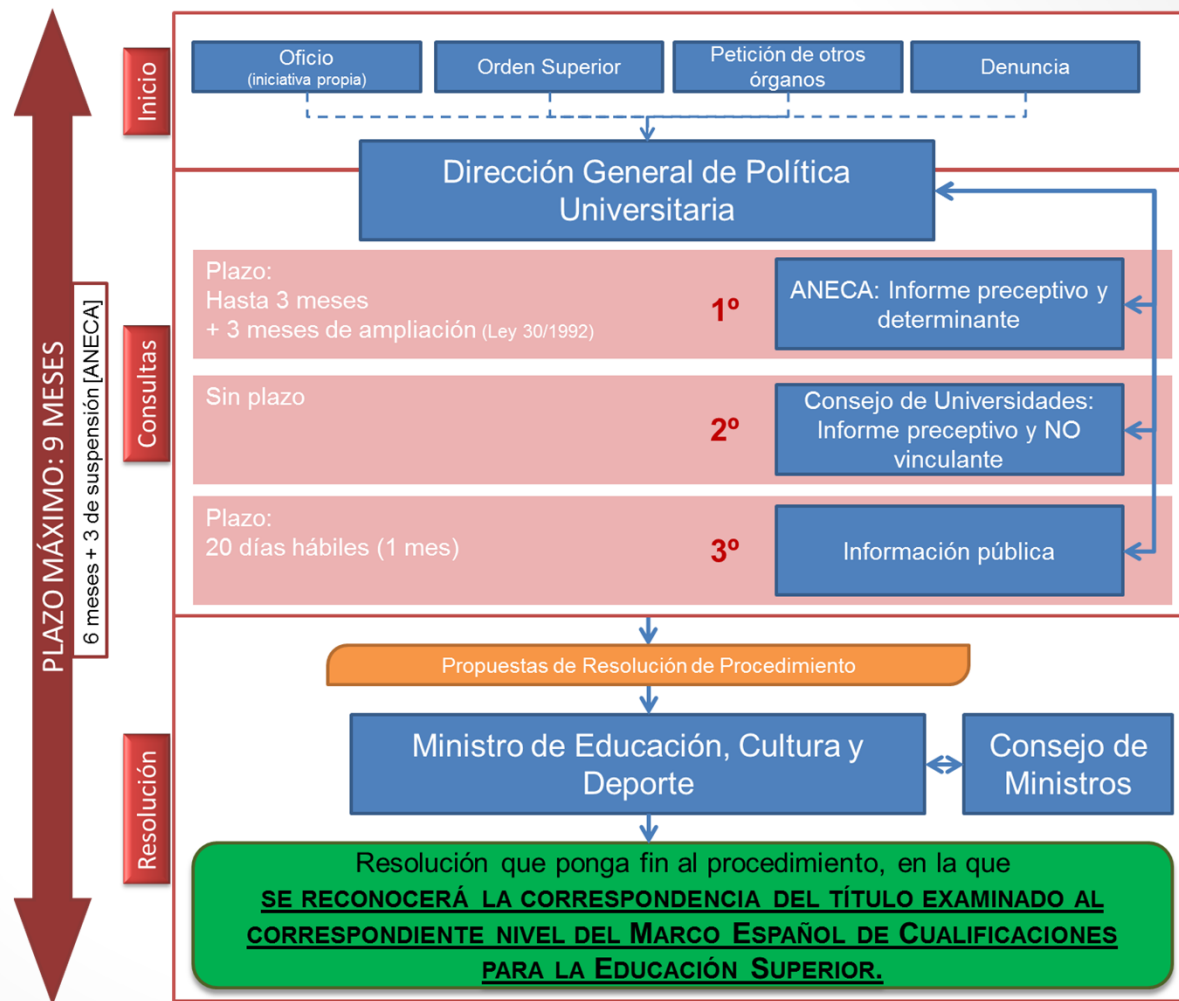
PLAZO MÁXIMO: 9 MESES

6 meses + 3 de suspensión [ANECA]

Inicio

Oficio
(iniciativa propia)

Orden Superior

Petición de otros órganos

Denuncia

Dirección General de Política Universitaria

Consultas

Plazo:
Hasta 3 meses
+ 3 meses de ampliación (Ley 30/1992)

1º

ANECA: Informe preceptivo y determinante

Sin plazo

2º

Consejo de Universidades: Informe preceptivo y NO vinculante

Plazo:
20 días hábiles (1 mes)

3º

Información pública

Resolución

Propuestas de Resolución de Procedimiento

Ministro de Educación, Cultura y Deporte

Consejo de Ministros

Resolución que ponga fin al procedimiento, en la que SE RECONOCERÁ LA CORRESPONDENCIA DEL TÍTULO EXAMINADO AL CORRESPONDIENTE NIVEL DEL MARCO ESPAÑOL DE CUALIFICACIONES PARA LA EDUCACIÓN SUPERIOR.